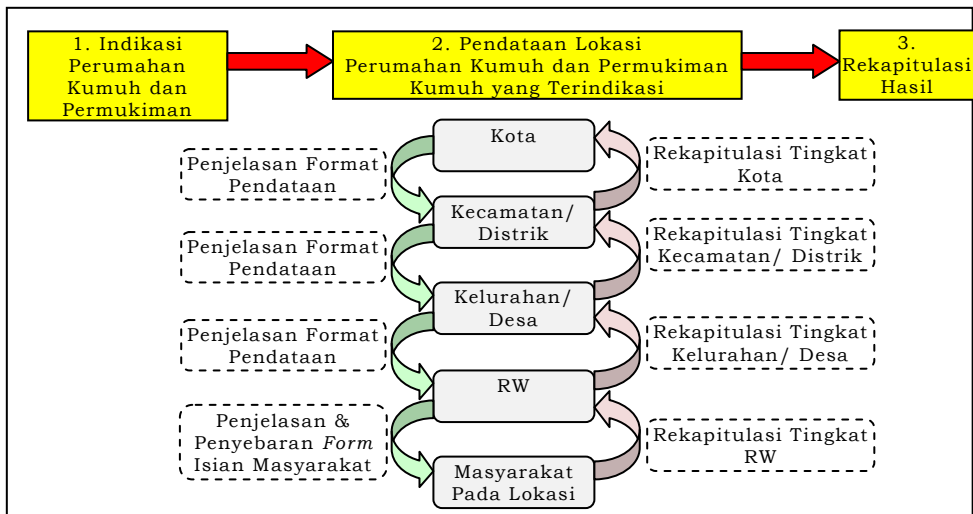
1. Indikasi Perumahan Kumuh dan Permukiman

2. Pendataan Lokasi Perumahan Kumuh dan Permukiman Kumuh yang Terindikasi

3. Rekapitulasi Hasil

Kota

Penjelasan Format Pendataan

Rekapitulasi Tingkat Kota

Kecamatan/ Distrik

Penjelasan Format Pendataan

Rekapitulasi Tingkat Kecamatan/ Distrik

Kelurahan/ Desa

Penjelasan Format Pendataan

Rekapitulasi Tingkat Kelurahan/ Desa

RW

Penjelasan & Penyebaran *Form* Isian Masyarakat

Rekapitulasi Tingkat RW

Masyarakat Pada Lokasi